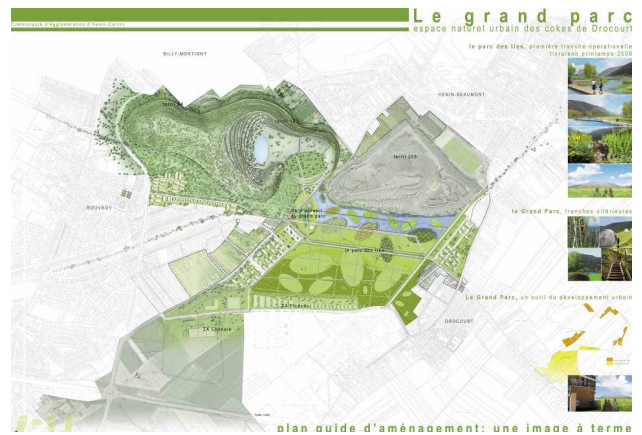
Communauté d'Agglomération d'Hénin-Carvin

Le grand parc
espace naturel urbain des cokes de Drocourt

le parc des îles, première tranche opérationelle livraison printemps 2008

BILLY-MONTIGNY

terril 84

terril 101

HENIN-BEAUMONT

terril 205

ROUVROY

le parc des îles

ZA Pronord

ZA Chênaie

DROCOURT

le Grand Parc, tranches ultérieures

Le Grand Parc, un outil du développement urbain

plan guide d'aménagement: une image à terme